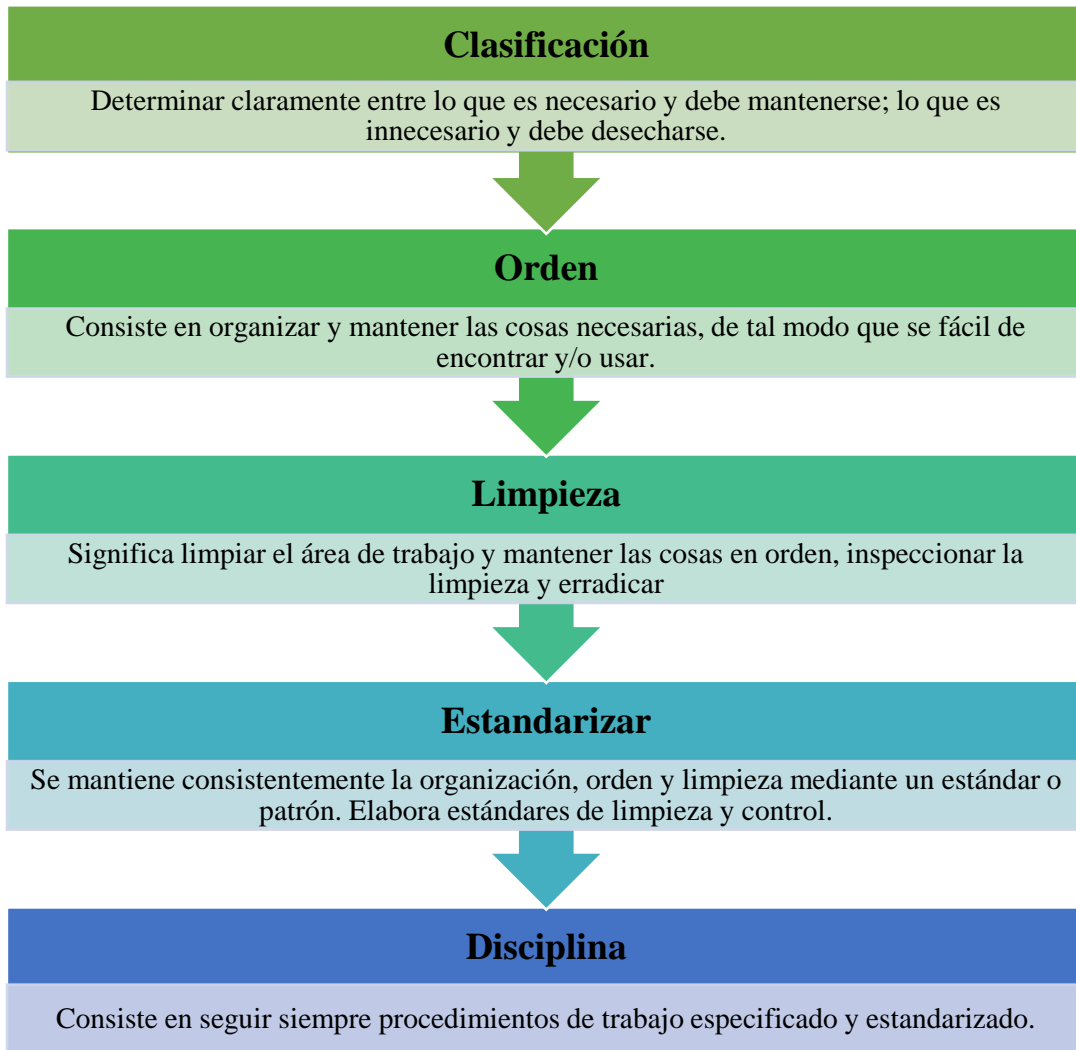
Clasificación

Determinar claramente entre lo que es necesario y debe mantenerse; lo que es innecesario y debe desecharse.

Orden

Consiste en organizar y mantener las cosas necesarias, de tal modo que se fácil de encontrar y/o usar.

Limpieza

Significa limpiar el área de trabajo y mantener las cosas en orden, inspeccionar la limpieza y erradicar

Estandarizar

Se mantiene consistentemente la organización, orden y limpieza mediante un estándar o patrón. Elabora estándares de limpieza y control.

Disciplina

Consiste en seguir siempre procedimientos de trabajo especificado y estandarizado.